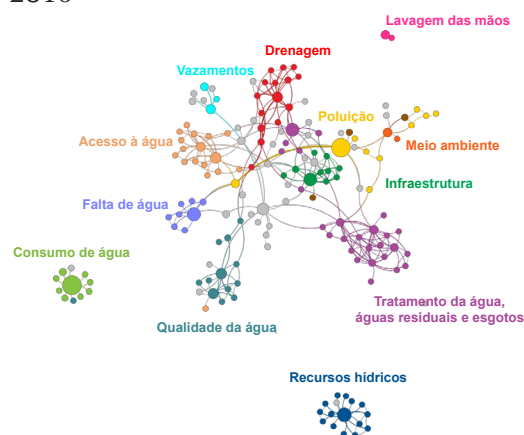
2010

Lavagem das mãos

Drenagem

Vazamentos

Poluição

Meio ambiente

Acesso à água

Infraestrutura

Falta de água

Consumo de água

Tratamento da água, águas residuais e esgotos

Qualidade da água

Recursos hídricos